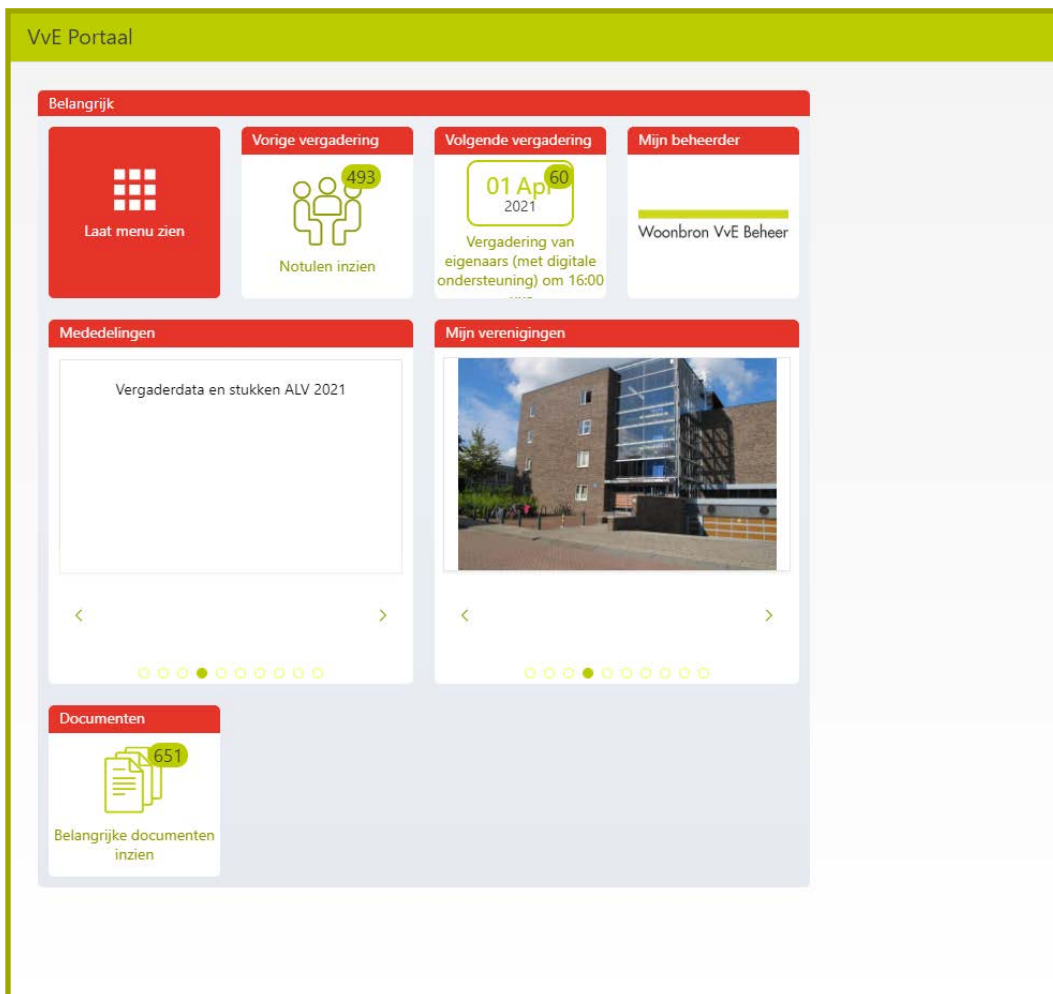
VvE Portaal

Belangrijk

Laat menu zien

Vorige vergadering

493

Notulen inzien

Volgende vergadering

01 Apr 60

2021

Vergadering van eigenaars (met digitale ondersteuning) om 16:00 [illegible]

Mijn beheerder

Woonbron VvE Beheer

Mededelingen

Vergaderdata en stukken ALV 2021

‹

›

Mijn verenigingen

‹

›

Documenten

651

Belangrijke documenten inzien